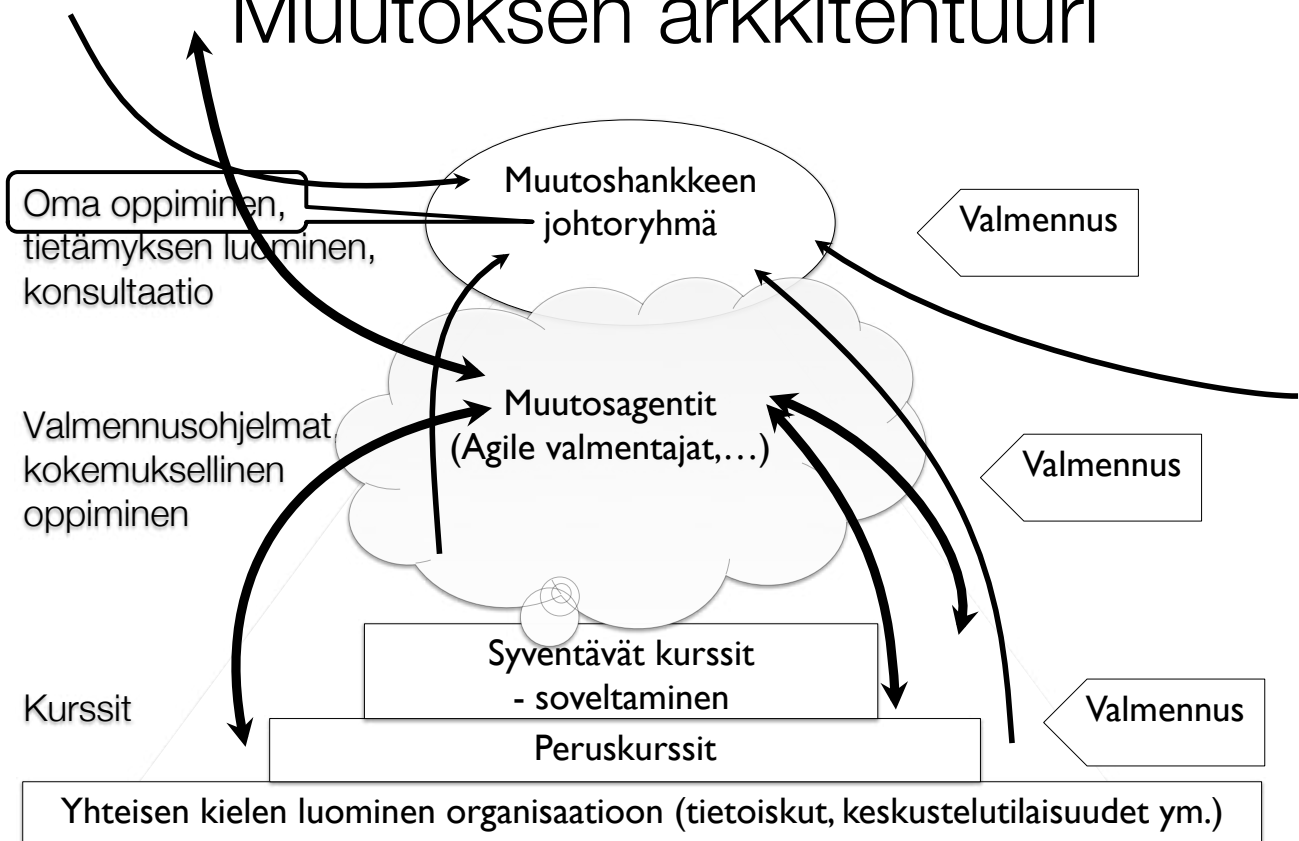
Muutoksen arkkitehtuuri

Muutoshankkeen johtoryhmä

Oma oppiminen, tietämyksen luominen, konsultaatio

Valmennus

Muutosagentit (Agile valmentajat,…)

Valmennusohjelmat kokemuksellinen oppiminen

Valmennus

Syventävät kurssit - soveltaminen

Kurssit

Valmennus

Peruskurssit

Yhteisen kielen luominen organisaatioon (tietoiskut, keskustelutilaisuudet ym.)